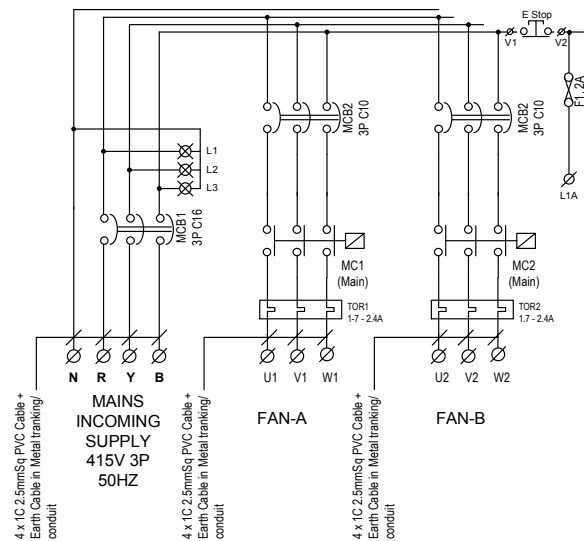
E Stop
V1
V2
F1 2A
L1A
MCB2
3P C10
MCB2
3P C10
L1
L2
L3
MCB1
3P C16
MC1
(Main)
MC2
(Main)
TOR1
1.7 - 2.4A
TOR2
1.7 - 2.4A
N
R
Y
B
U1
V1
W1
U2
V2
W2
4 x 1C 2.5mmSq PVC Cable + Earth Cable in Metal tranking/ conduit
MAINS INCOMING SUPPLY 415V 3P 50HZ
4 x 1C 2.5mmSq PVC Cable + Earth Cable in Metal tranking/ conduit
FAN-A
4 x 1C 2.5mmSq PVC Cable + Earth Cable in Metal tranking/ conduit
FAN-B